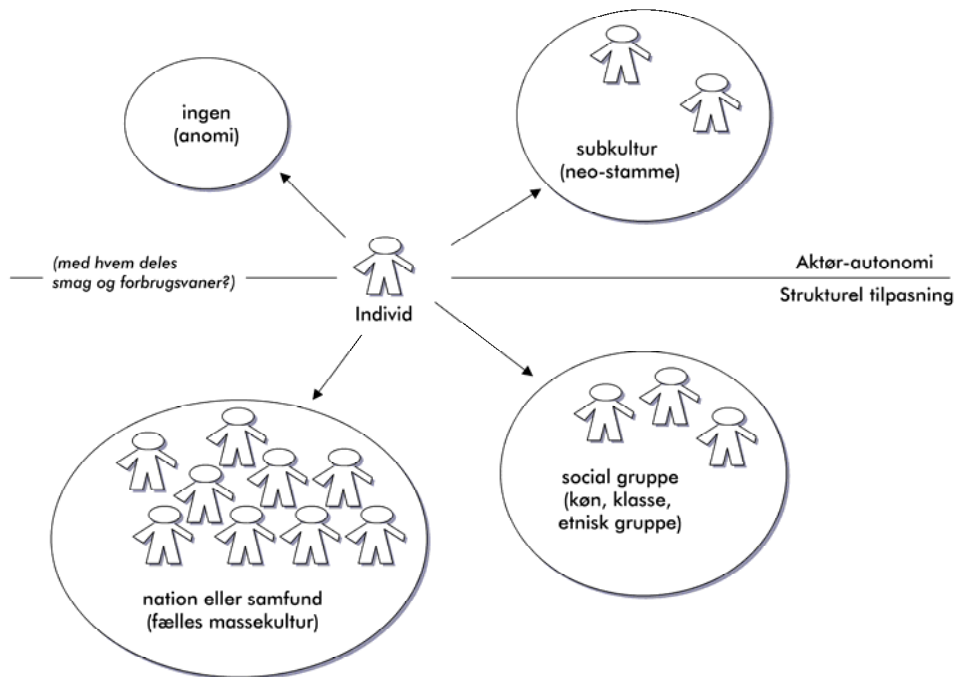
ingen
(anomi)

subkultur
(neo-stamme)

(med hvem deles
smag og forbrugsvaner?)

Individ

Aktør-autonomi

Strukturel tilpasning

social gruppe
(køn, klasse,
etnisk gruppe)

nation eller samfund
(fælles massekultur)